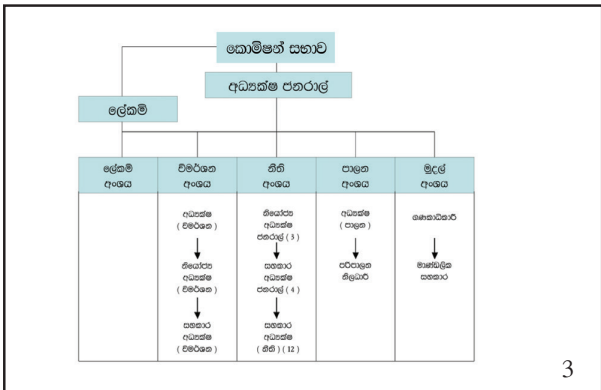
කොමිෂන් සභාව

අධ්‍යක්ෂ ජනරාල්

ලේකම්

| ලේකම් අංශය | විමර්ශන අංශය | නීති අංශය | පාලන අංශය | මුදල් අංශය |
|---|---|---|---|---|
| | අධ්‍යක්ෂ ( විමර්ශන ) | නියෝජ්‍ය අධ්‍යක්ෂ ජනරාල් ( 3 ) | අධ්‍යක්ෂ ( පාලන ) | ගණකාධිකාරී |
| | නියෝජ්‍ය අධ්‍යක්ෂ ( විමර්ශන ) | සහකාර අධ්‍යක්ෂ ජනරාල් ( 4 ) | පරිපාලන නිලධාරී | මාණ්ඩලික සහකාර |
| | සහකාර අධ්‍යක්ෂ ( විමර්ශන ) | සහකාර අධ්‍යක්ෂ ( නීති ) ( 12 ) | | |

3